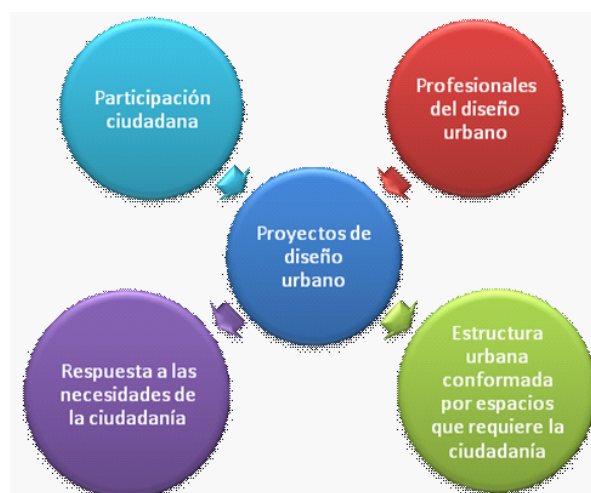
Participación ciudadana

Profesionales del diseño urbano

Proyectos de diseño urbano

Respuesta a las necesidades de la ciudadanía

Estructura urbana conformada por espacios que requiere la ciudadanía